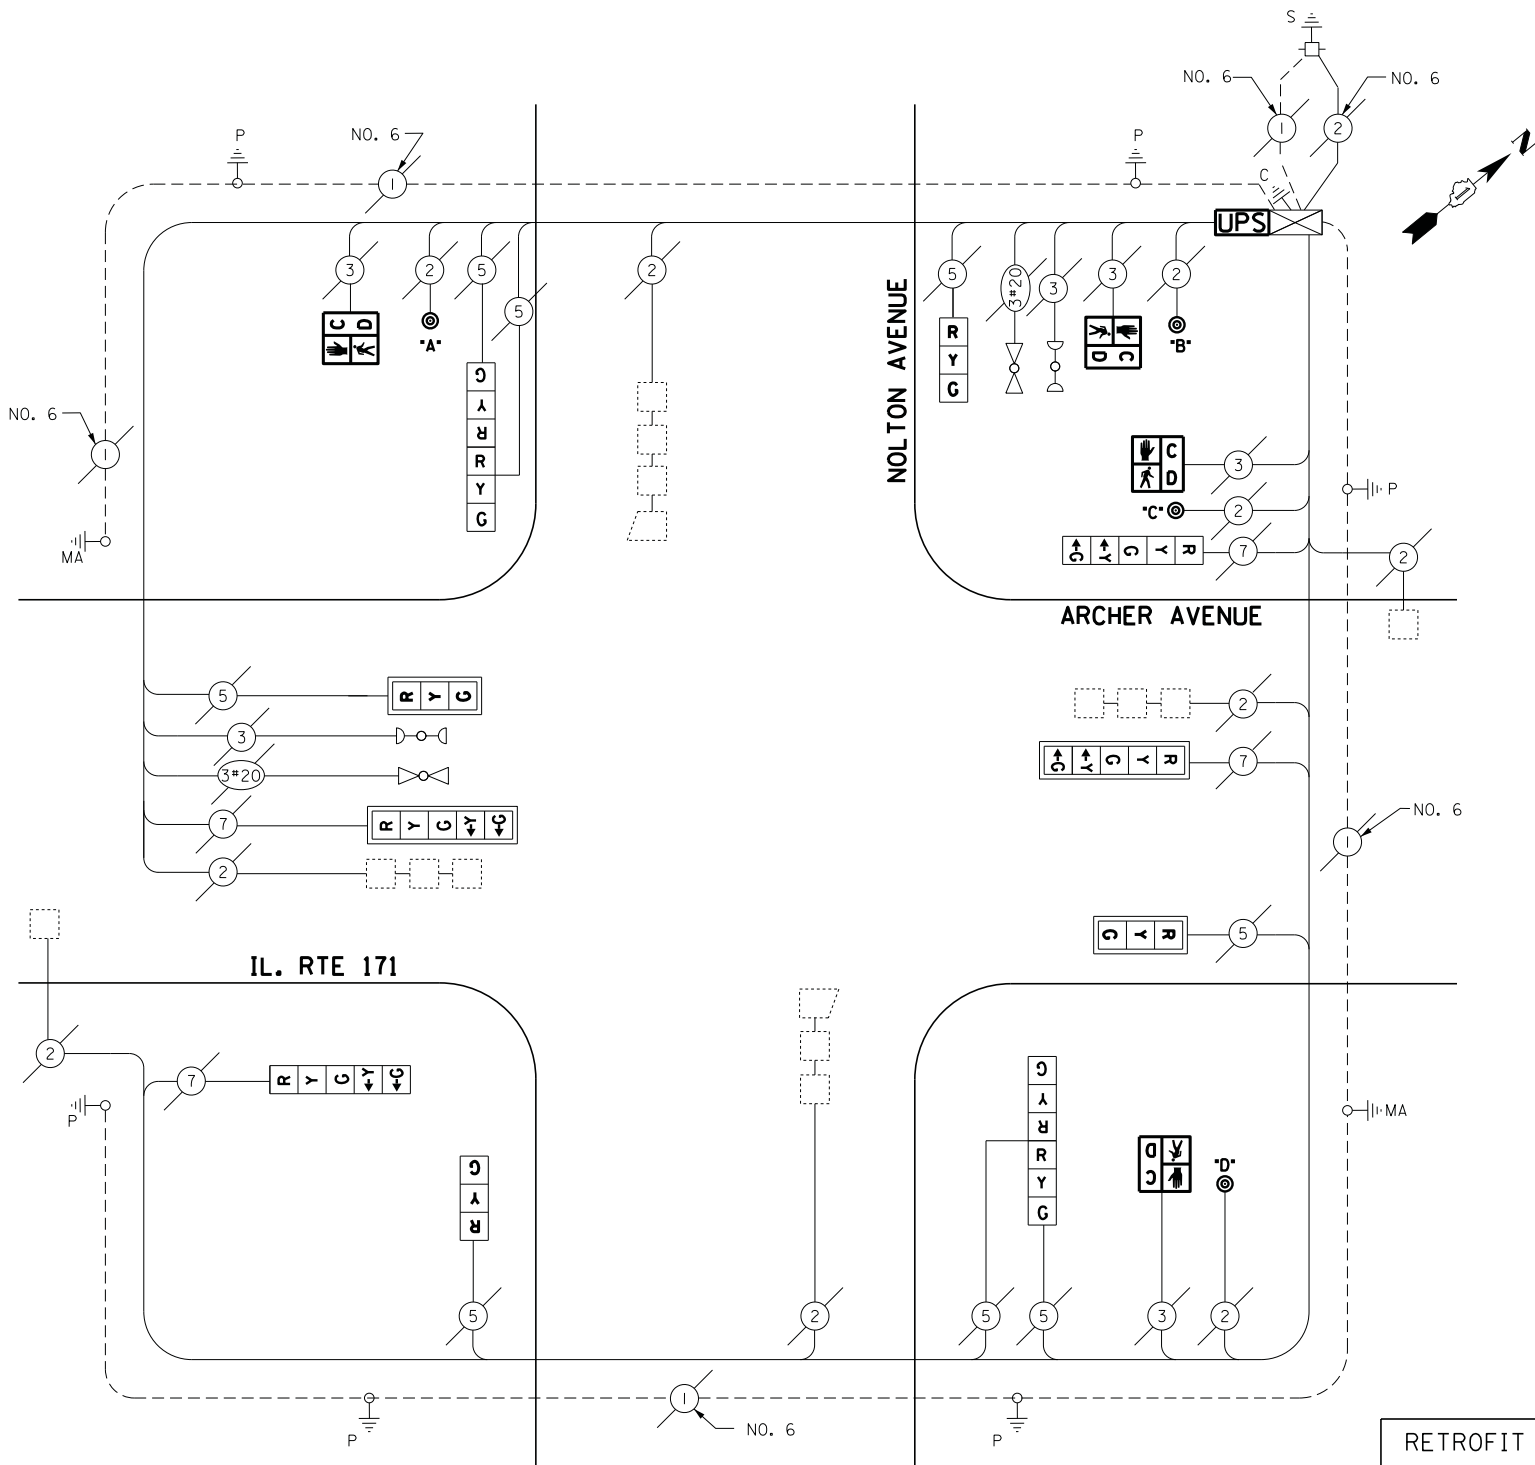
S
NO. 6
NO. 6
P
NO. 6
P
1
2
1
C
UPS
3
2
5
5
2
5
3#20
3
3
2
C D
"A"
G Y R R Y G
R Y G
D C
"B"
NOLTON AVENUE
NO. 6
1
C D
3
"C"
2
P
MA
R Y G
7
2
ARCHER AVENUE
5
R Y G
3
2
3#20
7
R Y G
R Y G
7
2
NO. 6
1
R Y G
5
IL. RTE 171
2
7
R Y G
P
MA
G Y R R Y G
D C
"D"
G Y R
5
2
5
5
3
2
1
P
NO. 6
P
RETROFIT